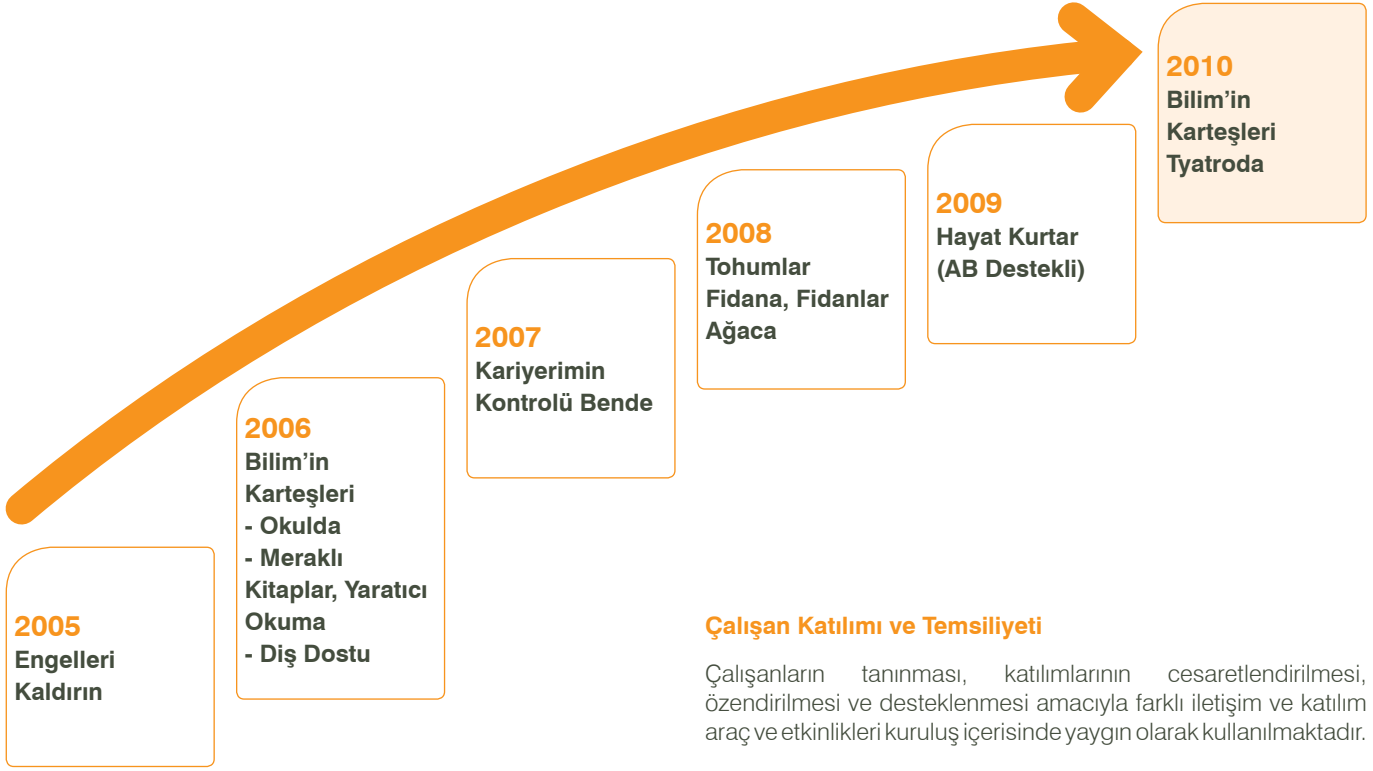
2005
Engelleri Kaldırın

2006
Bilim'in Karteşleri
- Okulda
- Meraklı Kitaplar, Yaratıcı Okuma
- Diş Dostu

2007
Kariyerimin Kontrolü Bende

2008
Tohumlar Fidana, Fidanlar Ağaca

2009
Hayat Kurtar (AB Destekli)

2010
Bilim'in Karteşleri Tyatroda

Çalışan Katılımı ve Temsiliyeti

Çalışanların tanınması, katılımlarının cesaretlendirilmesi, özendirilmesi ve desteklenmesi amacıyla farklı iletişim ve katılım araç ve etkinlikleri kuruluş içerisinde yaygın olarak kullanılmaktadır.